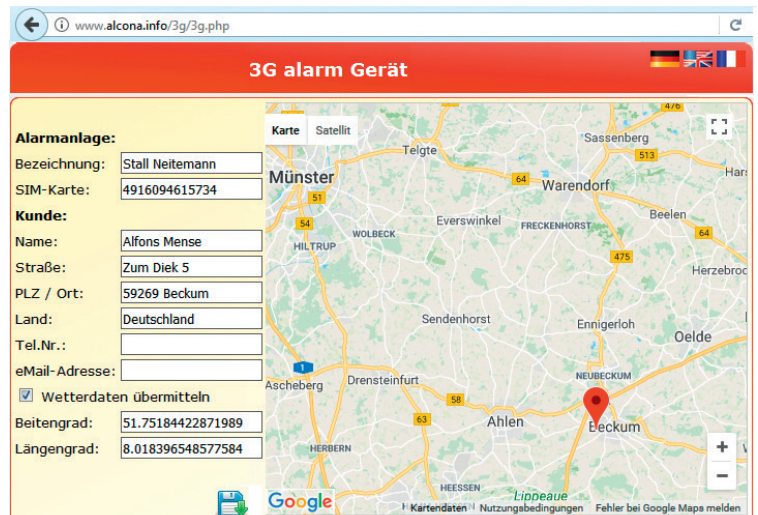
www.alcona.info/3g/3g.php

3G alarm Gerät

Alarmanlage:

| | |
|---|---|
| Bezeichnung: | Stall Neitemann |
| SIM-Karte: | 4916094615734 |

Kunde:

| | |
|---|---|
| Name: | Alfons Mense |
| Straße: | Zum Diek 5 |
| PLZ / Ort: | 59269 Beckum |
| Land: | Deutschland |
| Tel.Nr.: | |
| eMail-Adresse: | |

Wetterdaten übermitteln

| | |
|---|---|
| Beitengrad: | 51.75184422871989 |
| Längengrad: | 8.018396548577584 |

Karte Satellit

476 Sassenberg Telgte 513 Harse Münster 64 Warendorf 51 WOLBECK Everswinkel FRECKENHORST Beelen 54 HILTRUP 64 475 Herzebroc Sendenhorst Ennigerloh Oelde 1 NEUBECKUM Ascheberg Drensteinfurt 58 63 Ahlen Beckum HERBERN HEESSEN Lippeaue

Google Kartendaten Nutzungsbedingungen Fehler bei Google Maps melden

+ −